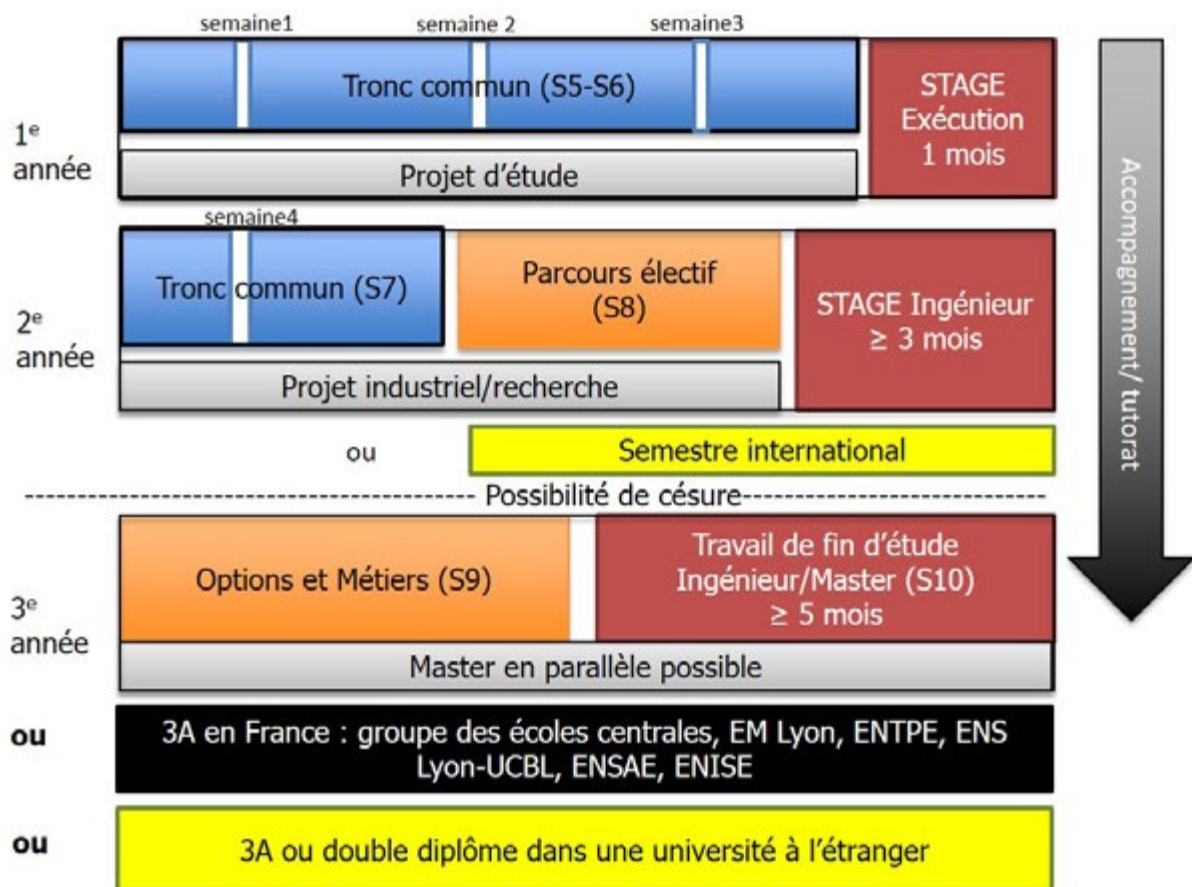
semaine1 semaine 2 semaine3

$1^e$ année

Tronc commun (S5-S6)

STAGE Exécution 1 mois

Projet d'étude

semaine4

$2^e$ année

Tronc commun (S7)

Parcours électif (S8)

STAGE Ingénieur ≥ 3 mois

Projet industriel/recherche

ou

Semestre international

Accompagnement/ tutorat

---------------------------------------- Possibilité de césure ----------------------------------------

$3^e$ année

Options et Métiers (S9)

Travail de fin d'étude Ingénieur/Master (S10) ≥ 5 mois

Master en parallèle possible

ou

3A en France : groupe des écoles centrales, EM Lyon, ENTPE, ENS Lyon-UCBL, ENSAE, ENISE

ou

3A ou double diplôme dans une université à l'étranger